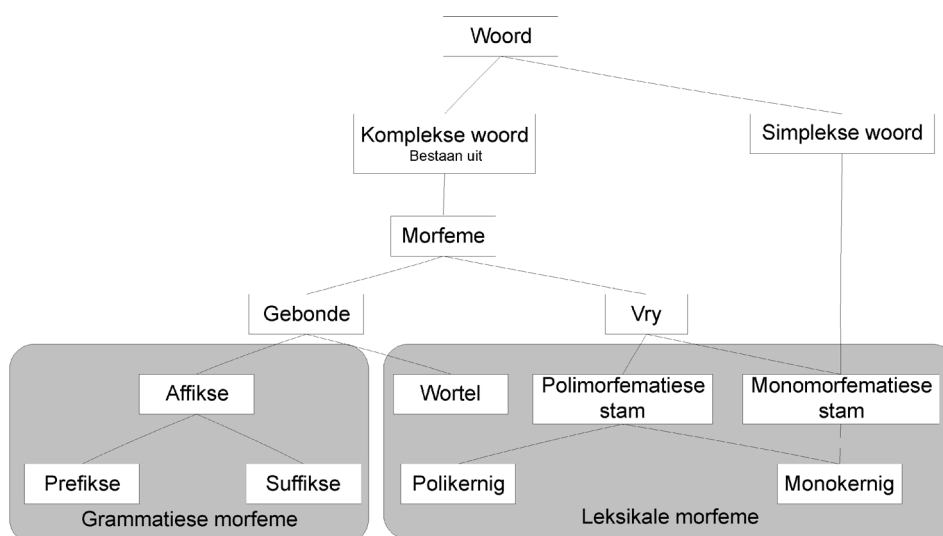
Woord

Komplekse woord
Bestaan uit

Simplekse woord

Morfeme

Gebonde

Vry

Affikse

Wortel

Polimorfematiese stam

Monomorfematiese stam

Prefikse

Suffikse

Polikernig

Monokernig

Grammatiese morfeme

Leksikale morfeme